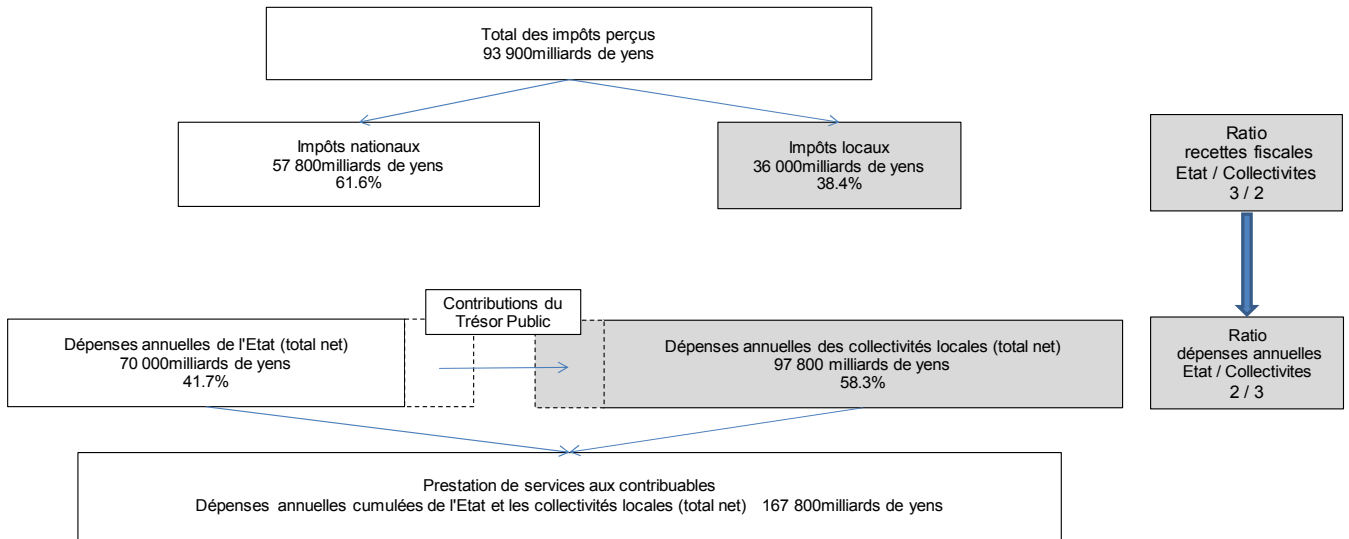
Total des impôts perçus
93 900milliards de yens

Impôts nationaux
57 800milliards de yens
61.6%

Impôts locaux
36 000milliards de yens
38.4%

Ratio
recettes fiscales
Etat / Collectivites
3 / 2

Contributions du
Trésor Public

Dépenses annuelles de l'Etat (total net)
70 000milliards de yens
41.7%

Dépenses annuelles des collectivités locales (total net)
97 800 milliards de yens
58.3%

Ratio
dépenses annuelles
Etat / Collectivites
2 / 3

Prestation de services aux contribuables
Dépenses annuelles cumulées de l'Etat et les collectivités locales (total net) 167 800milliards de yens